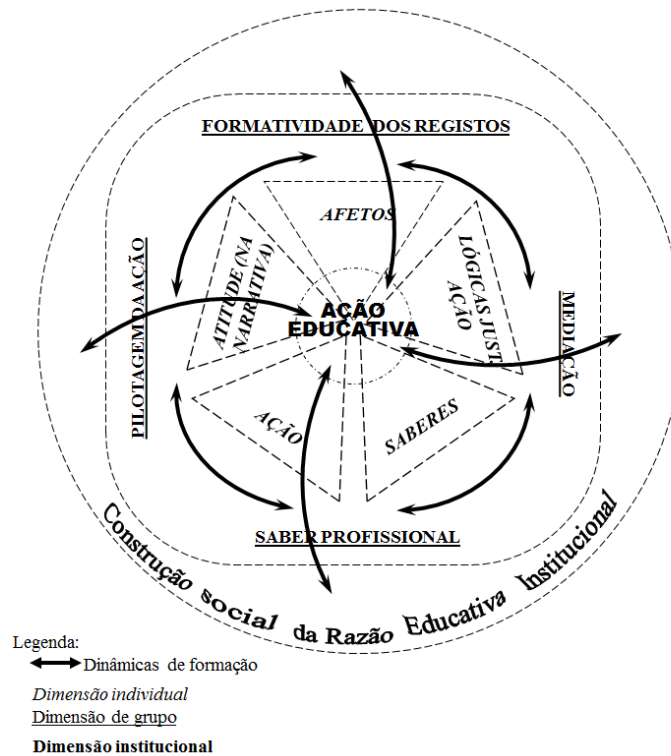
FORMATIVIDADE DOS REGISTOS

AFETOS

LÓGICAS JUST. AÇÃO

ATITUDE (NA NARRATIVA)

PILOTAGEM DA AÇÃO

AÇÃO EDUCATIVA

MEDIAÇÃO

AÇÃO

SABERES

SABER PROFISSIONAL

Construção social da Razão Educativa Institucional

Legenda:
Dinâmicas de formação
Dimensão individual
Dimensão de grupo
Dimensão institucional